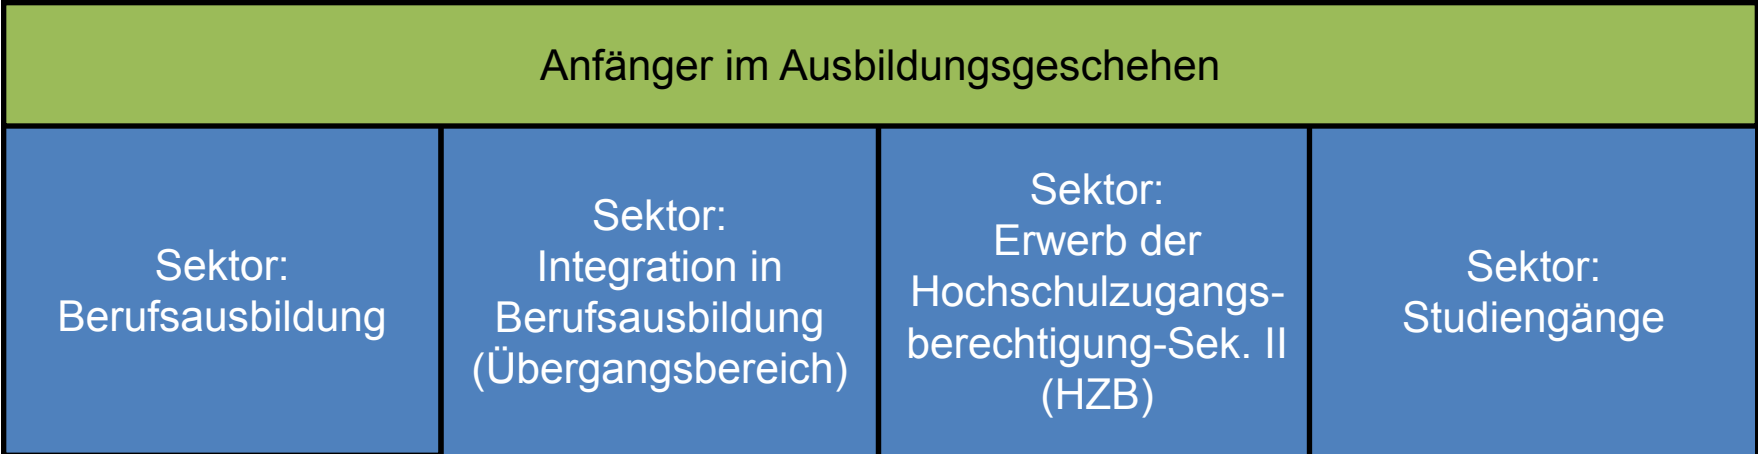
Anfänger im Ausbildungsgeschehen

Sektor: Berufsausbildung

Sektor: Integration in Berufsausbildung (Übergangsbereich)

Sektor: Erwerb der Hochschulzugangsberechtigung-Sek. II (HZB)

Sektor: Studiengänge